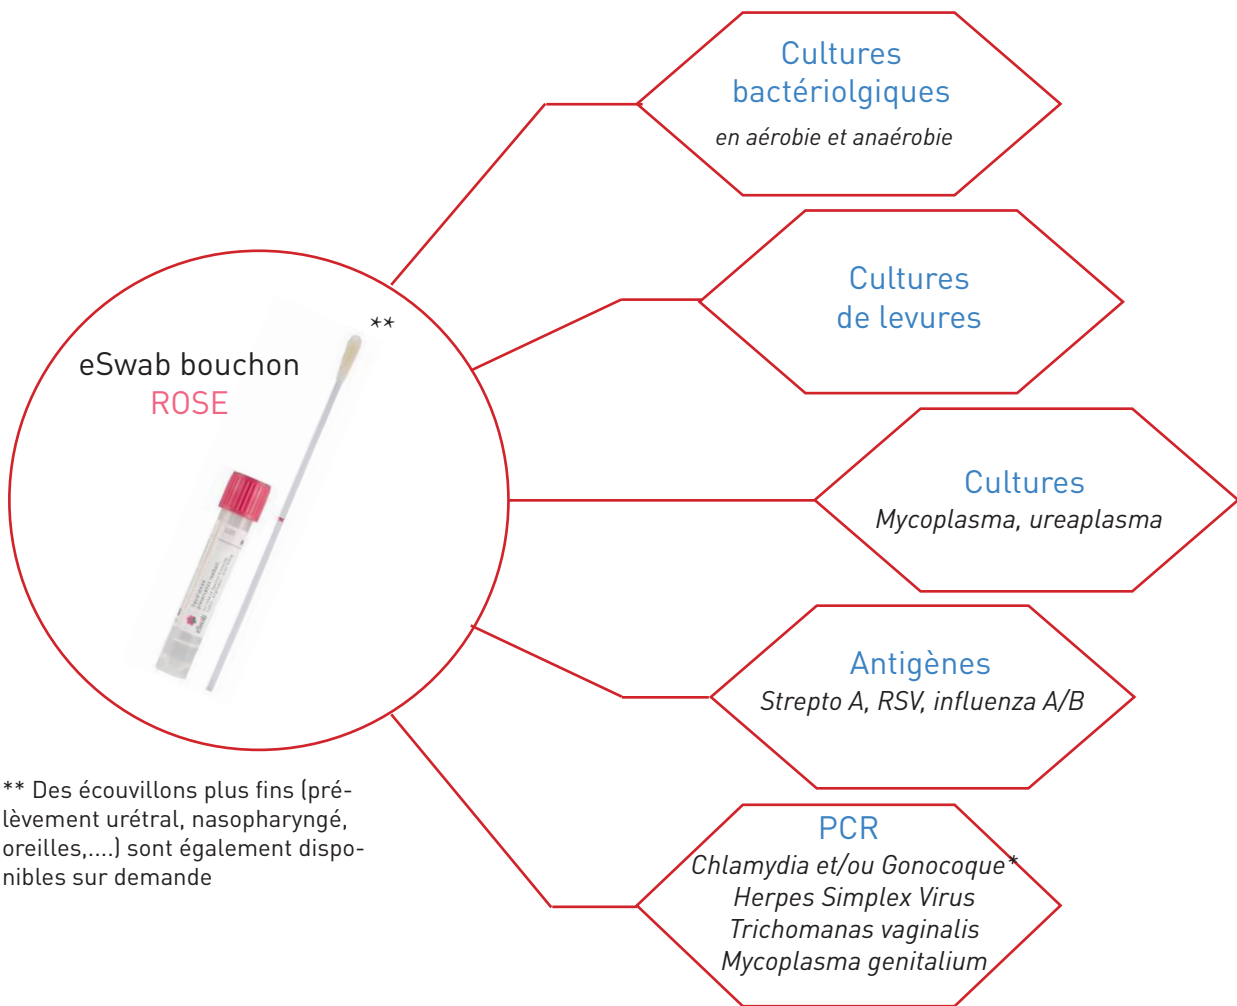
eSwab bouchon
ROSE

**

** Des écouvillons plus fins (prélèvement urétral, nasopharyngé, oreilles,....) sont également disponibles sur demande

Cultures
bactériolgiques
en aérobie et anaérobie

Cultures
de levures

Cultures
Mycoplasma, ureaplasma

Antigènes
Strepto A, RSV, influenza A/B

PCR
Chlamydia et/ou Gonocoque*
Herpes Simplex Virus
Trichomanas vaginalis
Mycoplasma genitalium